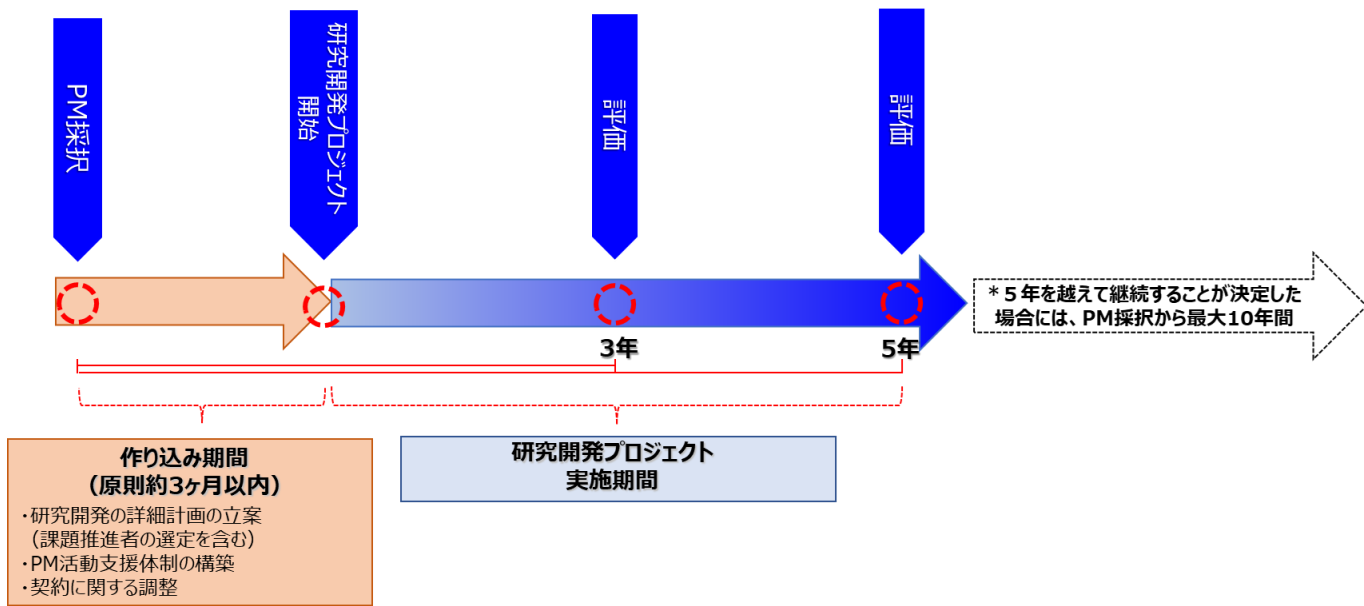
PM採択

研究開発プロジェクト開始

評価

評価

＊５年を越えて継続することが決定した場合には、PM採択から最大10年間

3年

5年

作り込み期間
（原則約3ヶ月以内）
・研究開発の詳細計画の立案
（課題推進者の選定を含む）
・PM活動支援体制の構築
・契約に関する調整

研究開発プロジェクト
実施期間